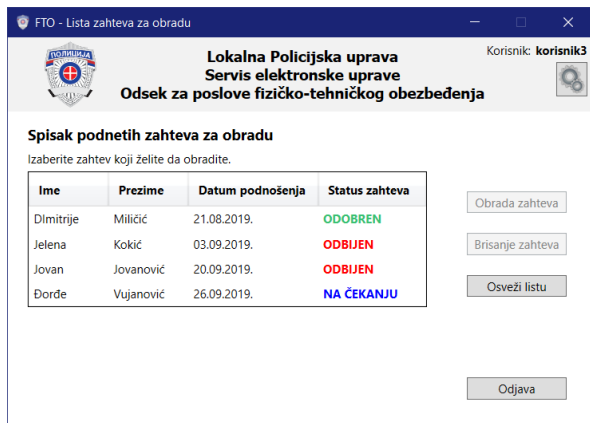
FTO - Lista zahteva za obradu

ПОЛИЦИЈА

Lokalna Policijska uprava
Servis elektronske uprave
Odsek za poslove fizičko-tehničkog obezbeđenja

Korisnik: korisnik3

Spisak podnetih zahteva za obradu

Izaberite zahtev koji želite da obradite.

| Ime | Prezime | Datum podnošenja | Status zahteva |
|---|---|---|---|
| DImitrije | Miličić | 21.08.2019. | ODOBREN |
| Jelena | Kokić | 03.09.2019. | ODBIJEN |
| Jovan | Jovanović | 20.09.2019. | ODBIJEN |
| Đorđe | Vujanović | 26.09.2019. | NA ČEKANJU |

Obrada zahteva

Brisanje zahteva

Osveži listu

Odjava